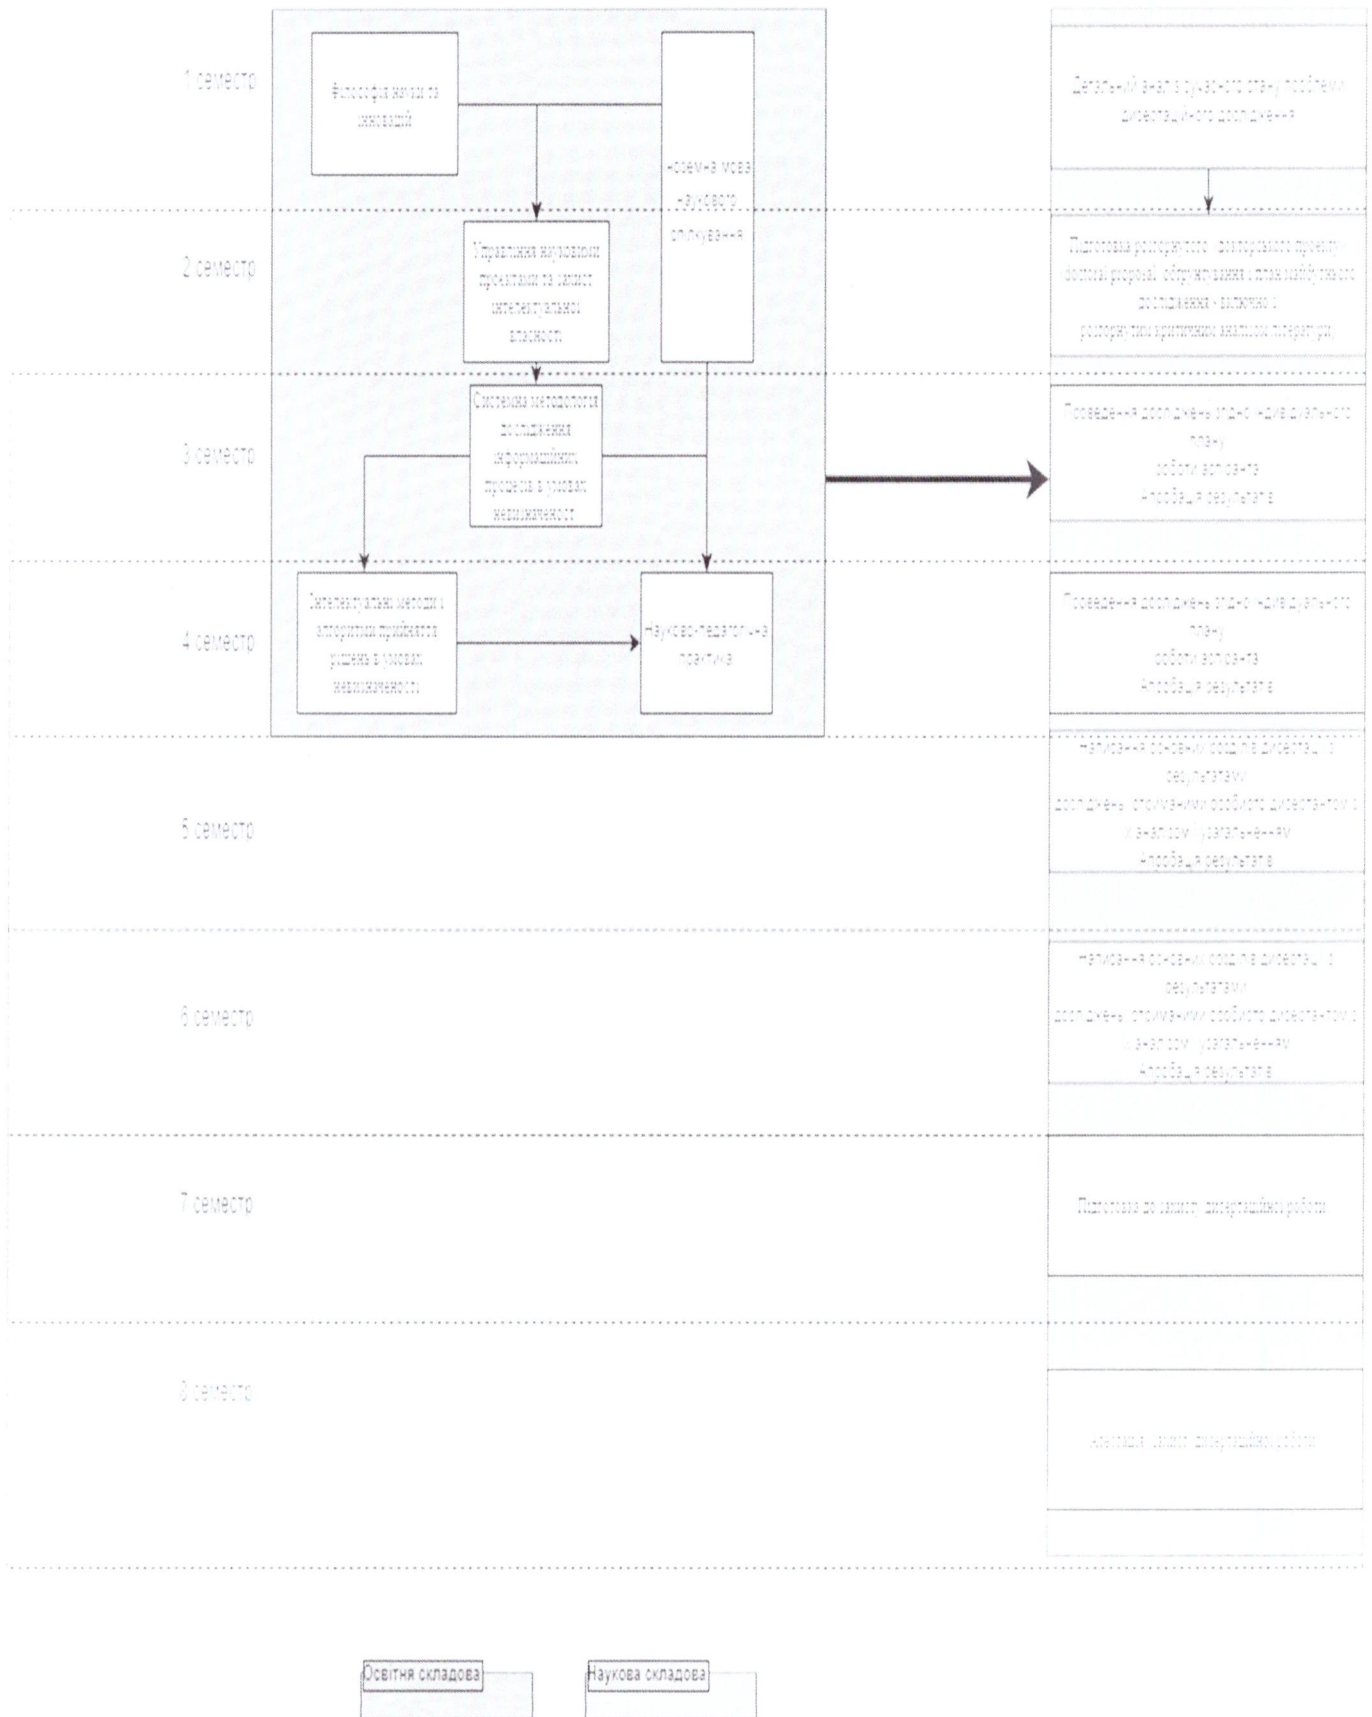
1 семестр

Філософія мови та мовлення

Іноземна мова наукового спілкування

Детальний аналіз сучасного стану проблеми дисертаційного дослідження

2 семестр

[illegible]

Підготовка розгорнутого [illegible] (доступ/апробація), обґрунтування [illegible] дослідження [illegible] розгорнутим критичним аналізом літератури

3 семестр

Системна методологія дослідження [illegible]

Проведення дослідження згідно індивідуального плану роботи аспіранта
Апробація результатів

4 семестр

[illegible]

Науково-педагогічна практика

Проведення дослідження згідно індивідуального плану роботи аспіранта
Апробація результатів

5 семестр

Написання основних розділів дисертації з результатами дослідження, отриманими особисто дисертантом з їх науковим узагальненням
Апробація результатів

6 семестр

Написання основних розділів дисертації з результатами дослідження, отриманими особисто дисертантом з їх науковим узагальненням
Апробація результатів

7 семестр

Підготовка до захисту дисертаційної роботи

8 семестр

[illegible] захист дисертаційної роботи

Освітня складова

Наукова складова